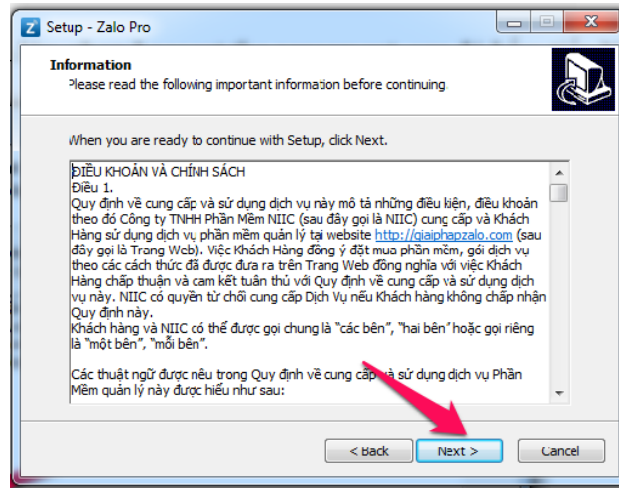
Z Setup - Zalo Pro

Information
Please read the following important information before continuing.

When you are ready to continue with Setup, click Next.

ĐIỀU KHOẢN VÀ CHÍNH SÁCH
Điều 1.
Quy định về cung cấp và sử dụng dịch vụ này mô tả những điều kiện, điều khoản theo đó Công ty TNHH Phần Mềm NIIC (sau đây gọi là NIIC) cung cấp và Khách Hàng sử dụng dịch vụ phần mềm quản lý tại website http://giaiphapzalo.com (sau đây gọi là Trang Web). Việc Khách Hàng đồng ý đặt mua phần mềm, gói dịch vụ theo các cách thức đã được đưa ra trên Trang Web đồng nghĩa với việc Khách Hàng chấp thuận và cam kết tuân thủ với Quy định về cung cấp và sử dụng dịch vụ này. NIIC có quyền từ chối cung cấp Dịch Vụ nếu Khách hàng không chấp nhận Quy định này.
Khách hàng và NIIC có thể được gọi chung là "các bên", "hai bên" hoặc gọi riêng là "một bên", "mỗi bên".

Các thuật ngữ được nêu trong Quy định về cung cấp và sử dụng dịch vụ Phần Mềm quản lý này được hiểu như sau:

< Back Next > Cancel